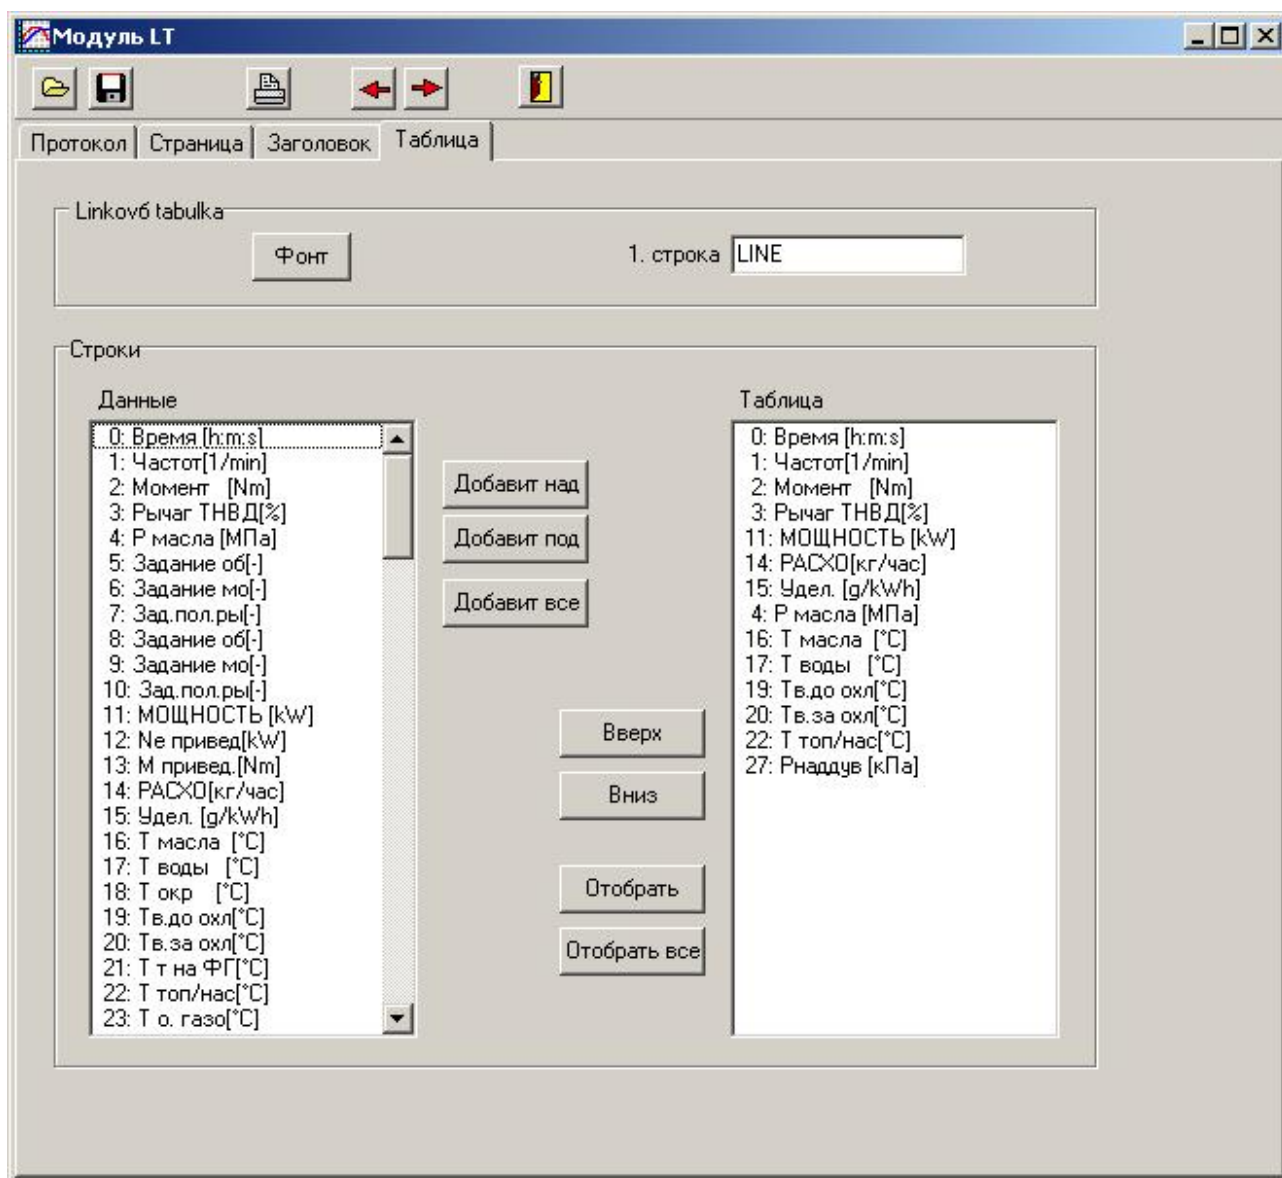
Модуль LT

Протокол | Страница | Заголовок | Таблица

Linkovб tabulka

Фонт

1. строка LINE

Строки

Данные

0: Время [h:m:s]
1: Частот[1/min]
2: Момент [Nm]
3: Рычаг ТНВД[%]
4: P масла [МПа]
5: Задание об[-]
6: Задание мо[-]
7: Зад.пол.ры[-]
8: Задание об[-]
9: Задание мо[-]
10: Зад.пол.ры[-]
11: МОЩНОСТЬ [kW]
12: Ne привед[kW]
13: М привед.[Nm]
14: РАСХО[кг/час]
15: Удел. [g/kWh]
16: Т масла [°C]
17: Т воды [°C]
18: Т окр [°C]
19: Тв.до охл[°C]
20: Тв.за охл[°C]
21: Т т на ФГ[°C]
22: Т топ/нас[°C]
23: Т о. газо[°C]

Добавит над

Добавит под

Добавит все

Вверх

Вниз

Отобрать

Отобрать все

Таблица

0: Время [h:m:s]
1: Частот[1/min]
2: Момент [Nm]
3: Рычаг ТНВД[%]
11: МОЩНОСТЬ [kW]
14: РАСХО[кг/час]
15: Удел. [g/kWh]
4: P масла [МПа]
16: Т масла [°C]
17: Т воды [°C]
19: Тв.до охл[°C]
20: Тв.за охл[°C]
22: Т топ/нас[°C]
27: Рнаддув [кПа]